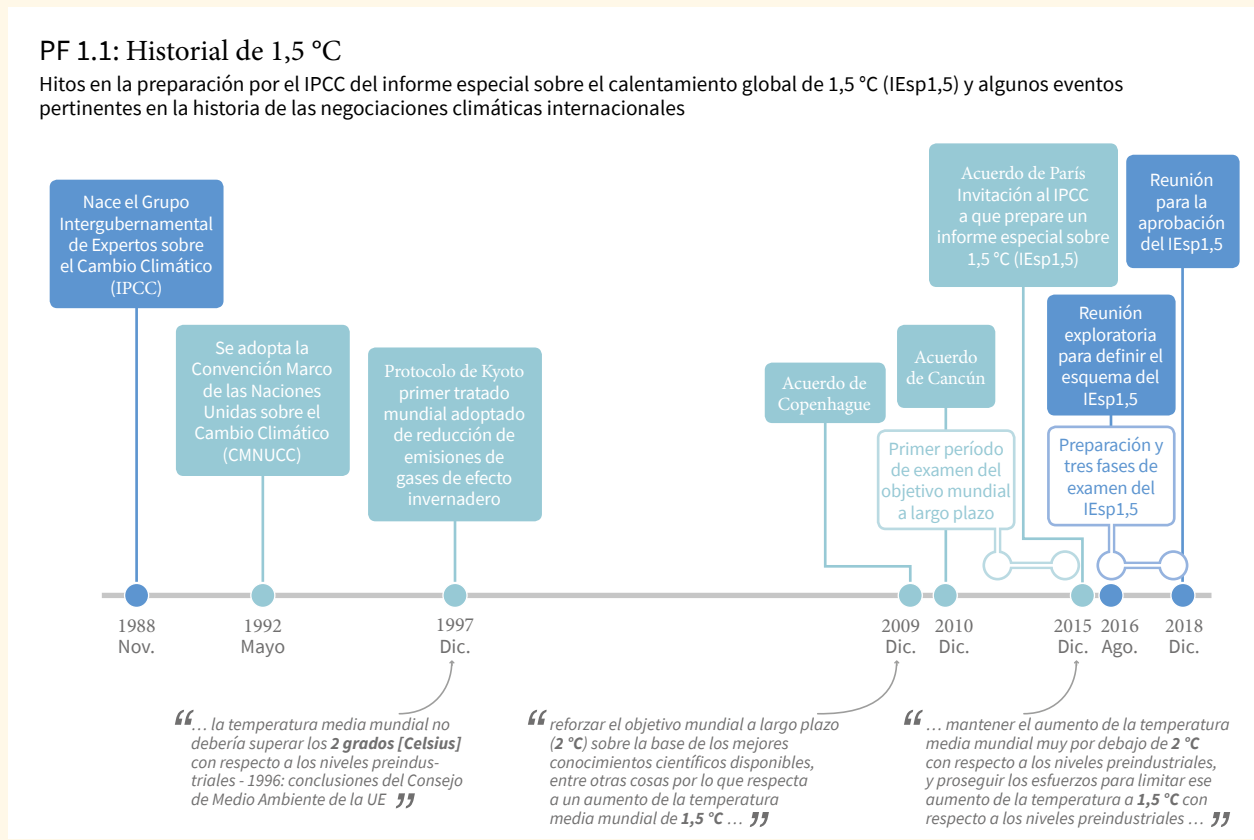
PF 1.1: Historial de 1,5 °C

Hitos en la preparación por el IPCC del informe especial sobre el calentamiento global de 1,5 °C (IEsp1,5) y algunos eventos pertinentes en la historia de las negociaciones climáticas internacionales

Nace el Grupo Intergubernamental de Expertos sobre el Cambio Climático (IPCC)

Se adopta la Convención Marco de las Naciones Unidas sobre el Cambio Climático (CMNUCC)

Protocolo de Kyoto primer tratado mundial adoptado de reducción de emisiones de gases de efecto invernadero

Acuerdo de Copenhague

Acuerdo de Cancún

Primer período de examen del objetivo mundial a largo plazo

Acuerdo de París Invitación al IPCC a que prepare un informe especial sobre 1,5 °C (IEsp1,5)

Reunión exploratoria para definir el esquema del IEsp1,5

Preparación y tres fases de examen del IEsp1,5

Reunión para la aprobación del IEsp1,5

1988 Nov.
1992 Mayo
1997 Dic.
2009 Dic.
2010 Dic.
2015 Dic.
2016 Ago.
2018 Dic.

“… la temperatura media mundial no debería superar los **2 grados [Celsius]** con respecto a los niveles preindustriales - 1996: conclusiones del Consejo de Medio Ambiente de la UE ”

“reforzar el objetivo mundial a largo plazo (**2 °C**) sobre la base de los mejores conocimientos científicos disponibles, entre otras cosas por lo que respecta a un aumento de la temperatura media mundial de **1,5 °C** … ”

“… mantener el aumento de la temperatura media mundial muy por debajo de **2 °C** con respecto a los niveles preindustriales, y proseguir los esfuerzos para limitar ese aumento de la temperatura a **1,5 °C** con respecto a los niveles preindustriales … ”